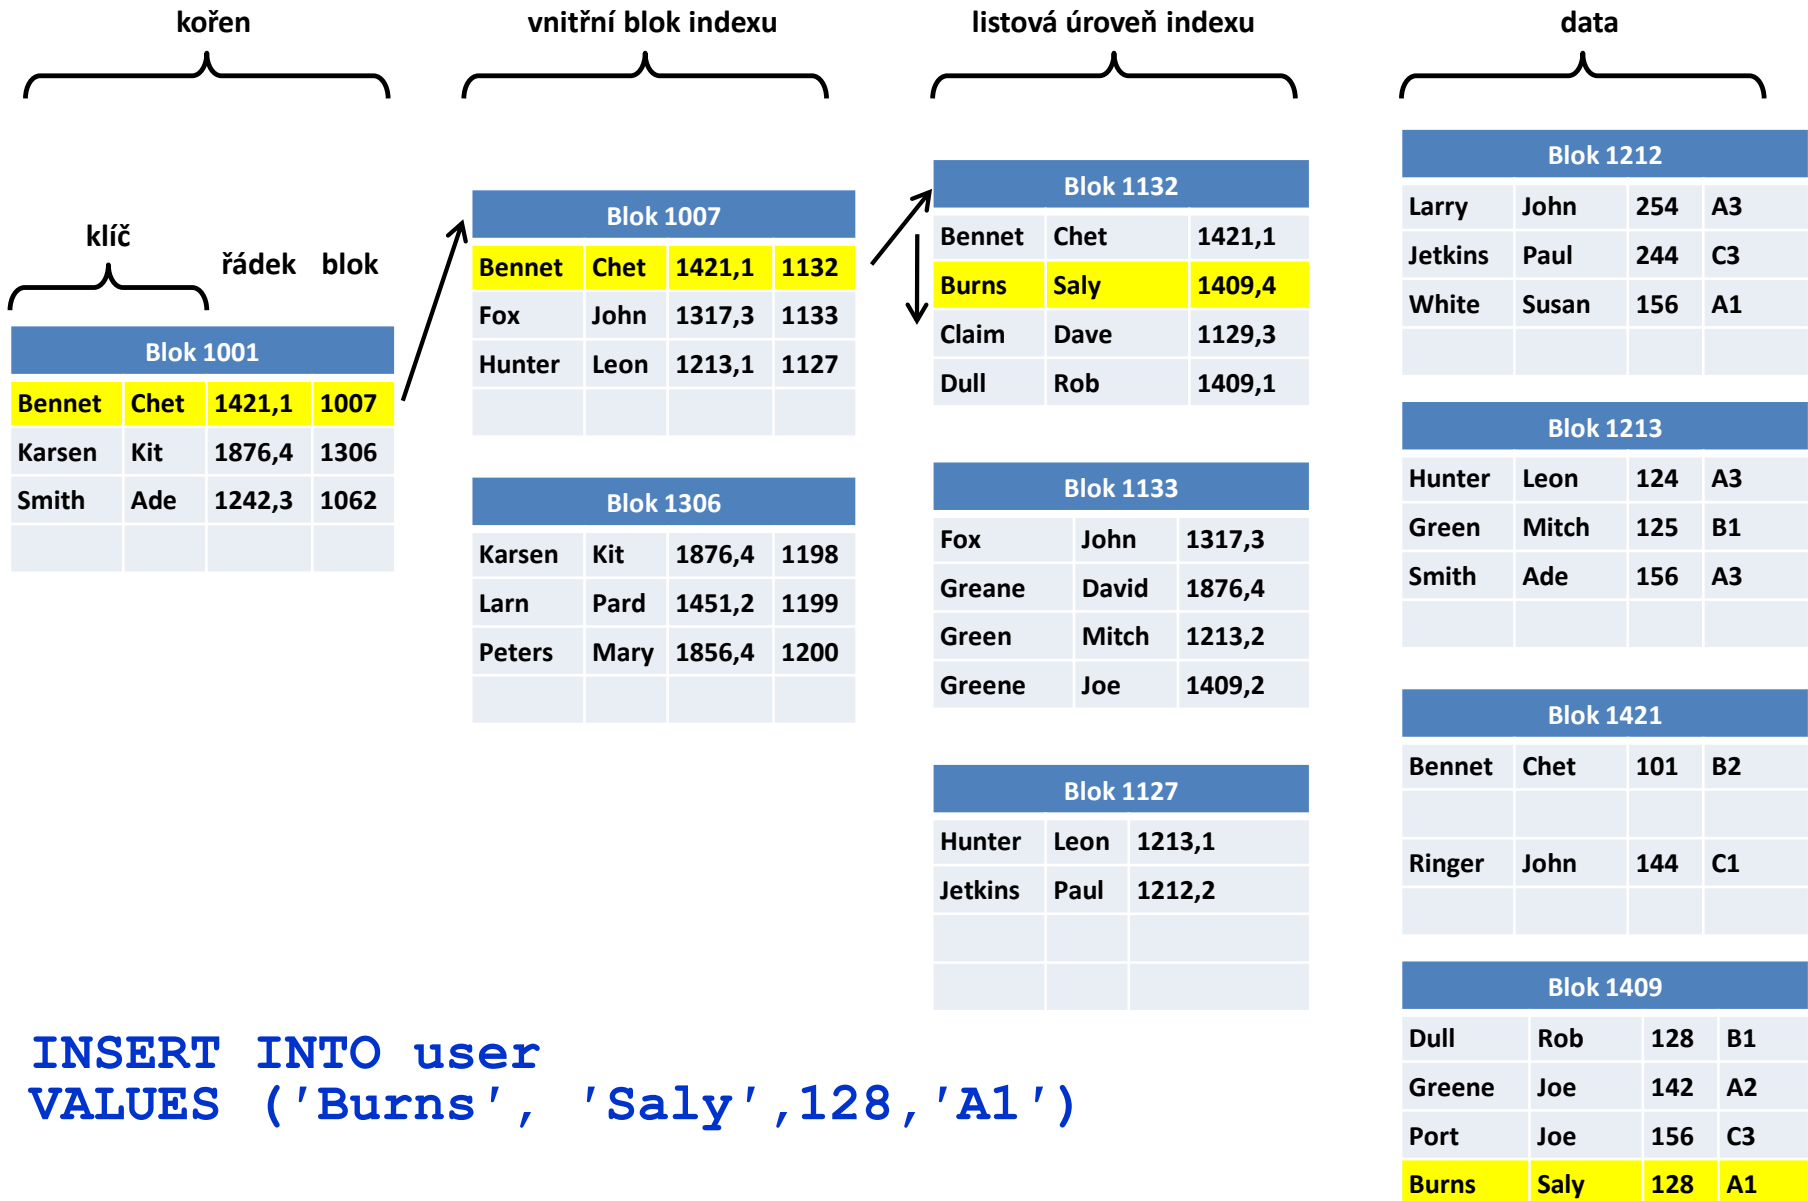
kořen

vnitřní blok indexu

listová úroveň indexu

data

klíč

řádek blok

| Blok 1001 | | | |
|---|---|---|---|
| Bennet | Chet | 1421,1 | 1007 |
| Karsen | Kit | 1876,4 | 1306 |
| Smith | Ade | 1242,3 | 1062 |
| | | | |

| Blok 1007 | | | |
|---|---|---|---|
| Bennet | Chet | 1421,1 | 1132 |
| Fox | John | 1317,3 | 1133 |
| Hunter | Leon | 1213,1 | 1127 |
| | | | |

| Blok 1306 | | | |
|---|---|---|---|
| Karsen | Kit | 1876,4 | 1198 |
| Larn | Pard | 1451,2 | 1199 |
| Peters | Mary | 1856,4 | 1200 |
| | | | |

| Blok 1132 | | |
|---|---|---|
| Bennet | Chet | 1421,1 |
| Burns | Saly | 1409,4 |
| Claim | Dave | 1129,3 |
| Dull | Rob | 1409,1 |

| Blok 1133 | | |
|---|---|---|
| Fox | John | 1317,3 |
| Greane | David | 1876,4 |
| Green | Mitch | 1213,2 |
| Greene | Joe | 1409,2 |

| Blok 1127 | | |
|---|---|---|
| Hunter | Leon | 1213,1 |
| Jetkins | Paul | 1212,2 |
| | | |
| | | |

| Blok 1212 | | | |
|---|---|---|---|
| Larry | John | 254 | A3 |
| Jetkins | Paul | 244 | C3 |
| White | Susan | 156 | A1 |
| | | | |

| Blok 1213 | | | |
|---|---|---|---|
| Hunter | Leon | 124 | A3 |
| Green | Mitch | 125 | B1 |
| Smith | Ade | 156 | A3 |
| | | | |

| Blok 1421 | | | |
|---|---|---|---|
| Bennet | Chet | 101 | B2 |
| | | | |
| Ringer | John | 144 | C1 |
| | | | |

| Blok 1409 | | | |
|---|---|---|---|
| Dull | Rob | 128 | B1 |
| Greene | Joe | 142 | A2 |
| Port | Joe | 156 | C3 |
| Burns | Saly | 128 | A1 |

INSERT INTO user
VALUES ('Burns', 'Saly',128,'A1')